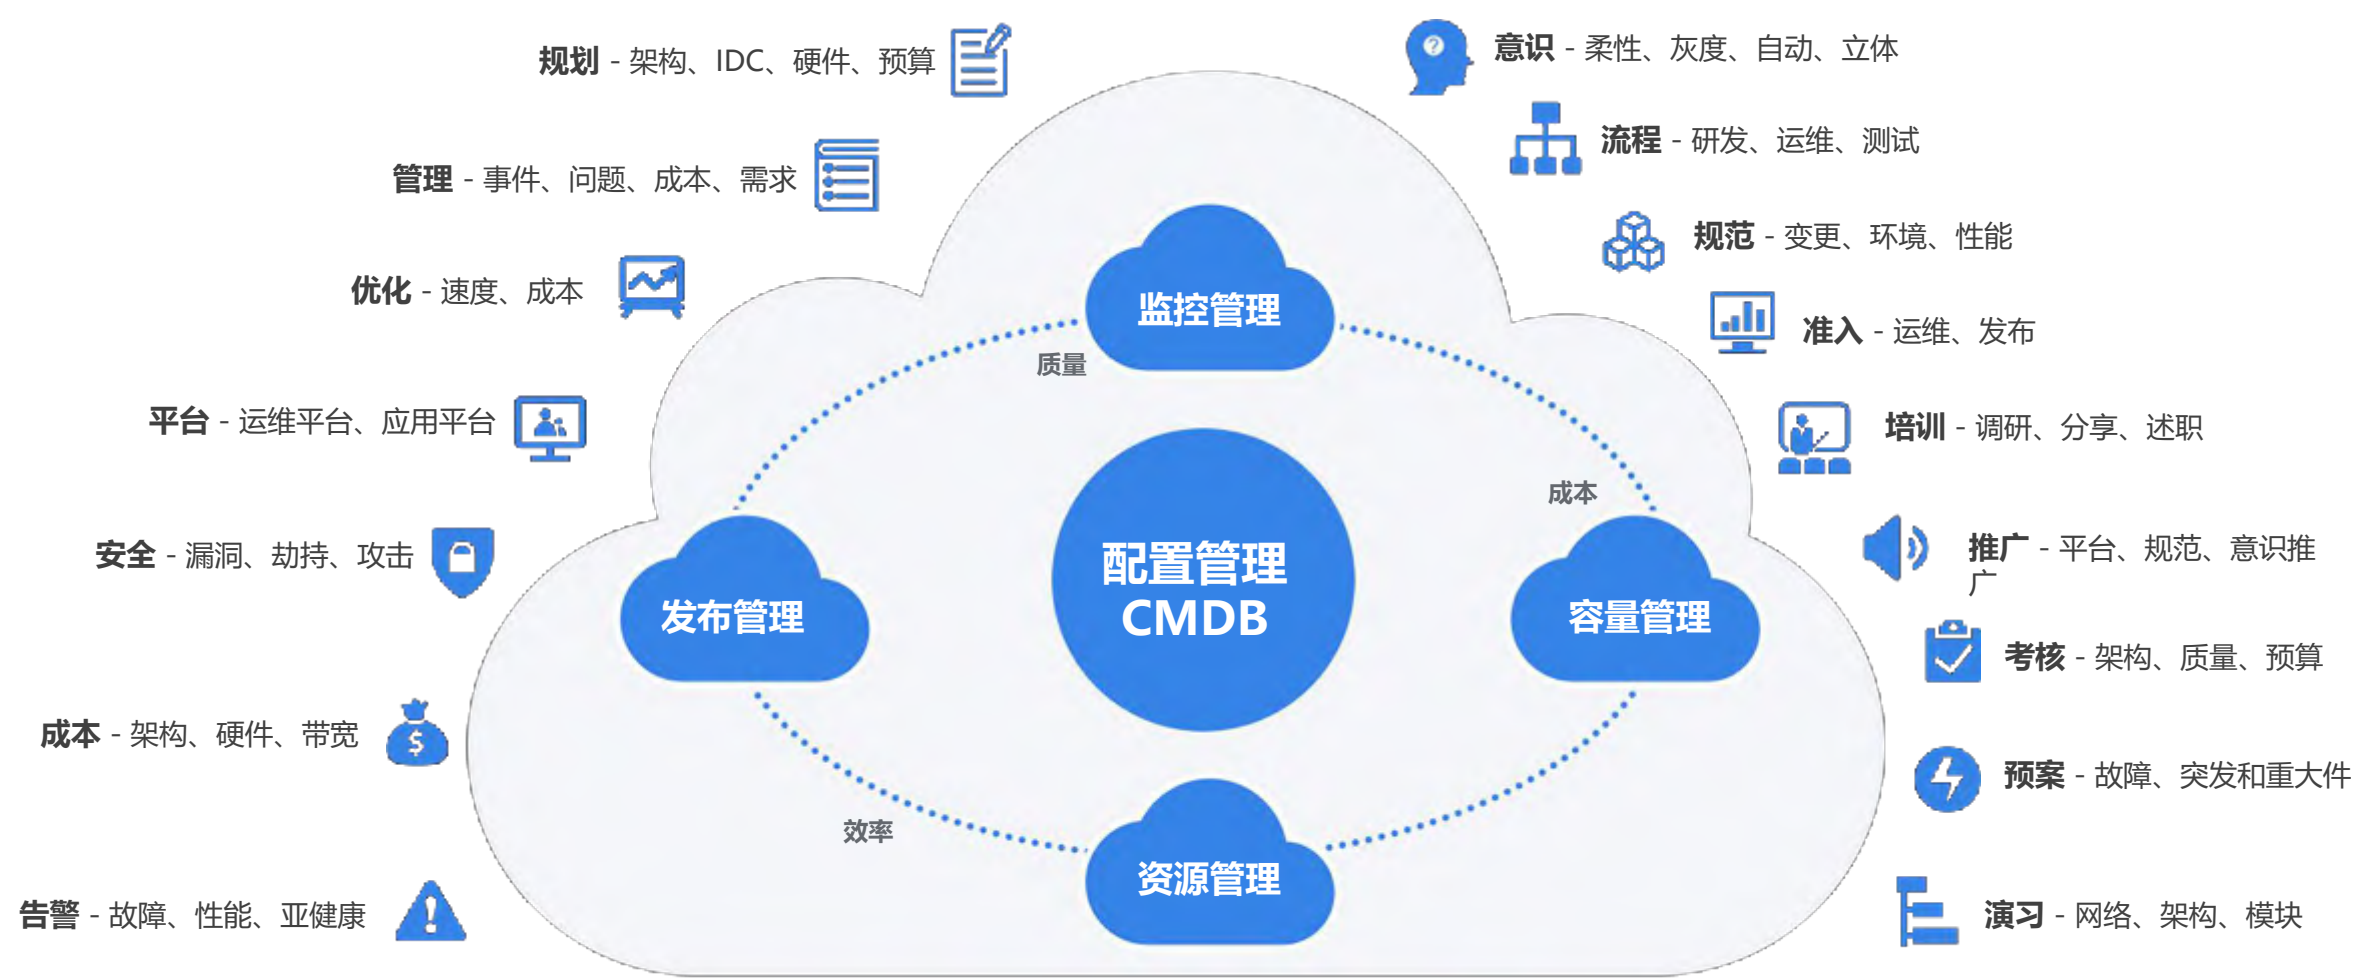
规划 - 架构、IDC、硬件、预算

管理 - 事件、问题、成本、需求

优化 - 速度、成本

平台 - 运维平台、应用平台

安全 - 漏洞、劫持、攻击

成本 - 架构、硬件、带宽

告警 - 故障、性能、亚健康

监控管理

质量

发布管理

配置管理
CMDB

容量管理

成本

效率

资源管理

意识 - 柔性、灰度、自动、立体

流程 - 研发、运维、测试

规范 - 变更、环境、性能

准入 - 运维、发布

培训 - 调研、分享、述职

推广 - 平台、规范、意识推广

考核 - 架构、质量、预算

预案 - 故障、突发和重大件

演习 - 网络、架构、模块